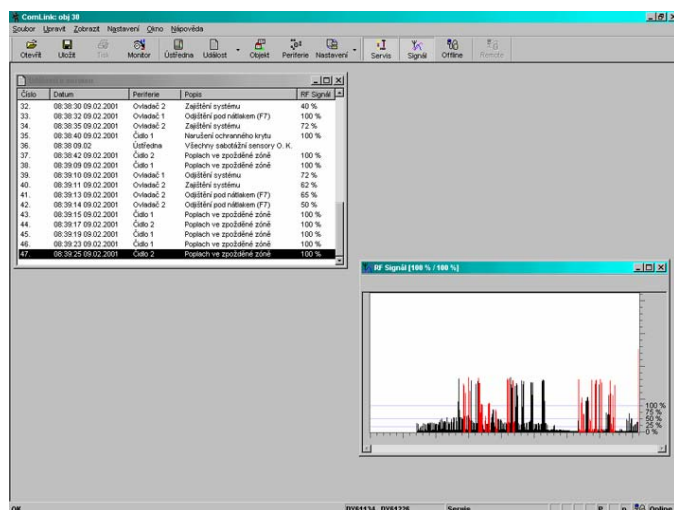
ComLink: obj 30

Soubor Upravit Zobrazit Nastavení Okno Nápověda

Otevřít Uložit Tisk Monitor Ústředna Událost Objekt Periferie Nastavení Servis Signál Offline Remote

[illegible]

| Číslo | Datum | Periferie | Popis | RF Signál |
|---|---|---|---|---|
| 32. | 08:38:30 09.02.2001 | Ovladač 2 | Zajištění systému | 40 % |
| 33. | 08:38:32 09.02.2001 | Ovladač 1 | Odjištění pod nátlakem (F7) | 100 % |
| 34. | 08:38:35 09.02.2001 | Ovladač 2 | Zajištění systému | 72 % |
| 35. | 08:38:40 09.02.2001 | Čidlo 1 | Narušení ochranného krytu | 100 % |
| 36. | 08:38:09.02 | Ústředna | Všechny sabotážní sensory O. K. | |
| 37. | 08:38:42 09.02.2001 | Čidlo 2 | Poplach ve zpožděné zóně | 100 % |
| 38. | 08:39:09 09.02.2001 | Čidlo 1 | Poplach ve zpožděné zóně | 100 % |
| 39. | 08:39:10 09.02.2001 | Ovladač 1 | Odjištění systému | 72 % |
| 40. | 08:39:11 09.02.2001 | Ovladač 2 | Zajištění systému | 62 % |
| 41. | 08:39:13 09.02.2001 | Ovladač 2 | Odjištění pod nátlakem (F7) | 65 % |
| 42. | 08:39:14 09.02.2001 | Ovladač 2 | Odjištění pod nátlakem (F7) | 50 % |
| 43. | 08:39:15 09.02.2001 | Čidlo 2 | Poplach ve zpožděné zóně | 100 % |
| 44. | 08:39:17 09.02.2001 | Čidlo 2 | Poplach ve zpožděné zóně | 100 % |
| 45. | 08:39:19 09.02.2001 | Čidlo 1 | Poplach ve zpožděné zóně | 100 % |
| 46. | 08:39:23 09.02.2001 | Čidlo 1 | Poplach ve zpožděné zóně | 100 % |
| 47. | 08:39:25 09.02.2001 | Čidlo 2 | Poplach ve zpožděné zóně | 100 % |

RF Signál [100 % / 100 %]

100 %
75 %
50 %
25 %
0 %

OK DX61134 DX61226 Servis P n Online